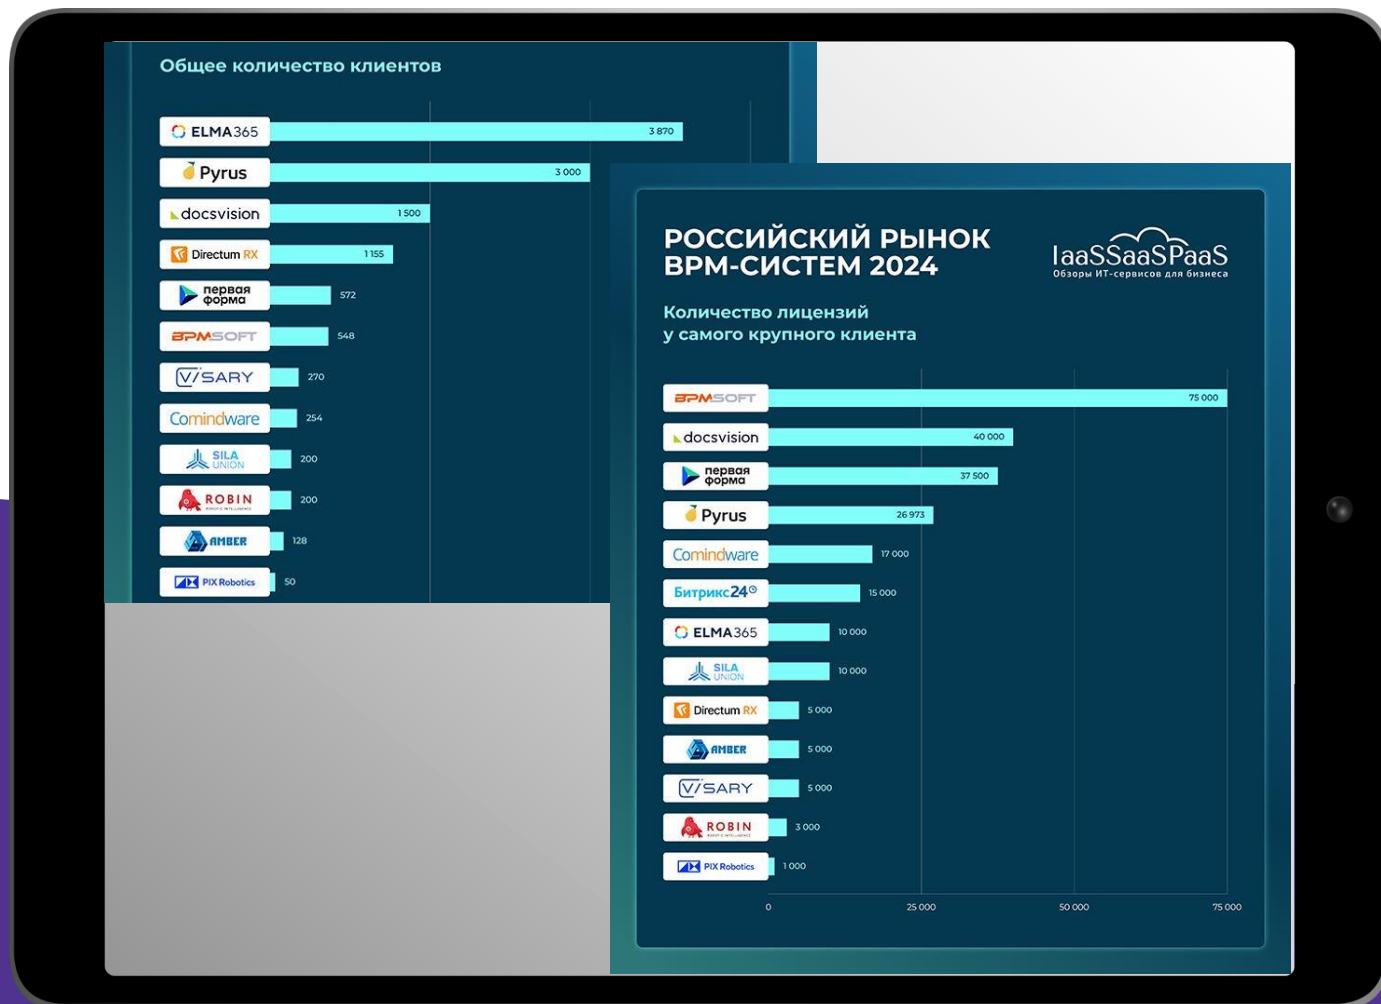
Общее количество клиентов

ELMA365 3 870
Pyrus 3 000
docsvision 1 500
Directum RX 1 155
первая форма 572
BPMSOFT 548
VISARY 270
Comindware 254
SILA UNION 200
ROBIN 200
AMBER 128
PIX Robotics 50

РОССИЙСКИЙ РЫНОК BPM-СИСТЕМ 2024

IaaSSaaSPaaS
Обзоры ИТ-сервисов для бизнеса

Количество лицензий у самого крупного клиента

BPMSOFT 75 000
docsvision 40 000
первая форма 37 500
Pyrus 26 973
Comindware 17 000
Битрикс24 15 000
ELMA365 10 000
SILA UNION 10 000
Directum RX 5 000
AMBER 5 000
VISARY 5 000
ROBIN 3 000
PIX Robotics 1 000

0 25 000 50 000 75 000